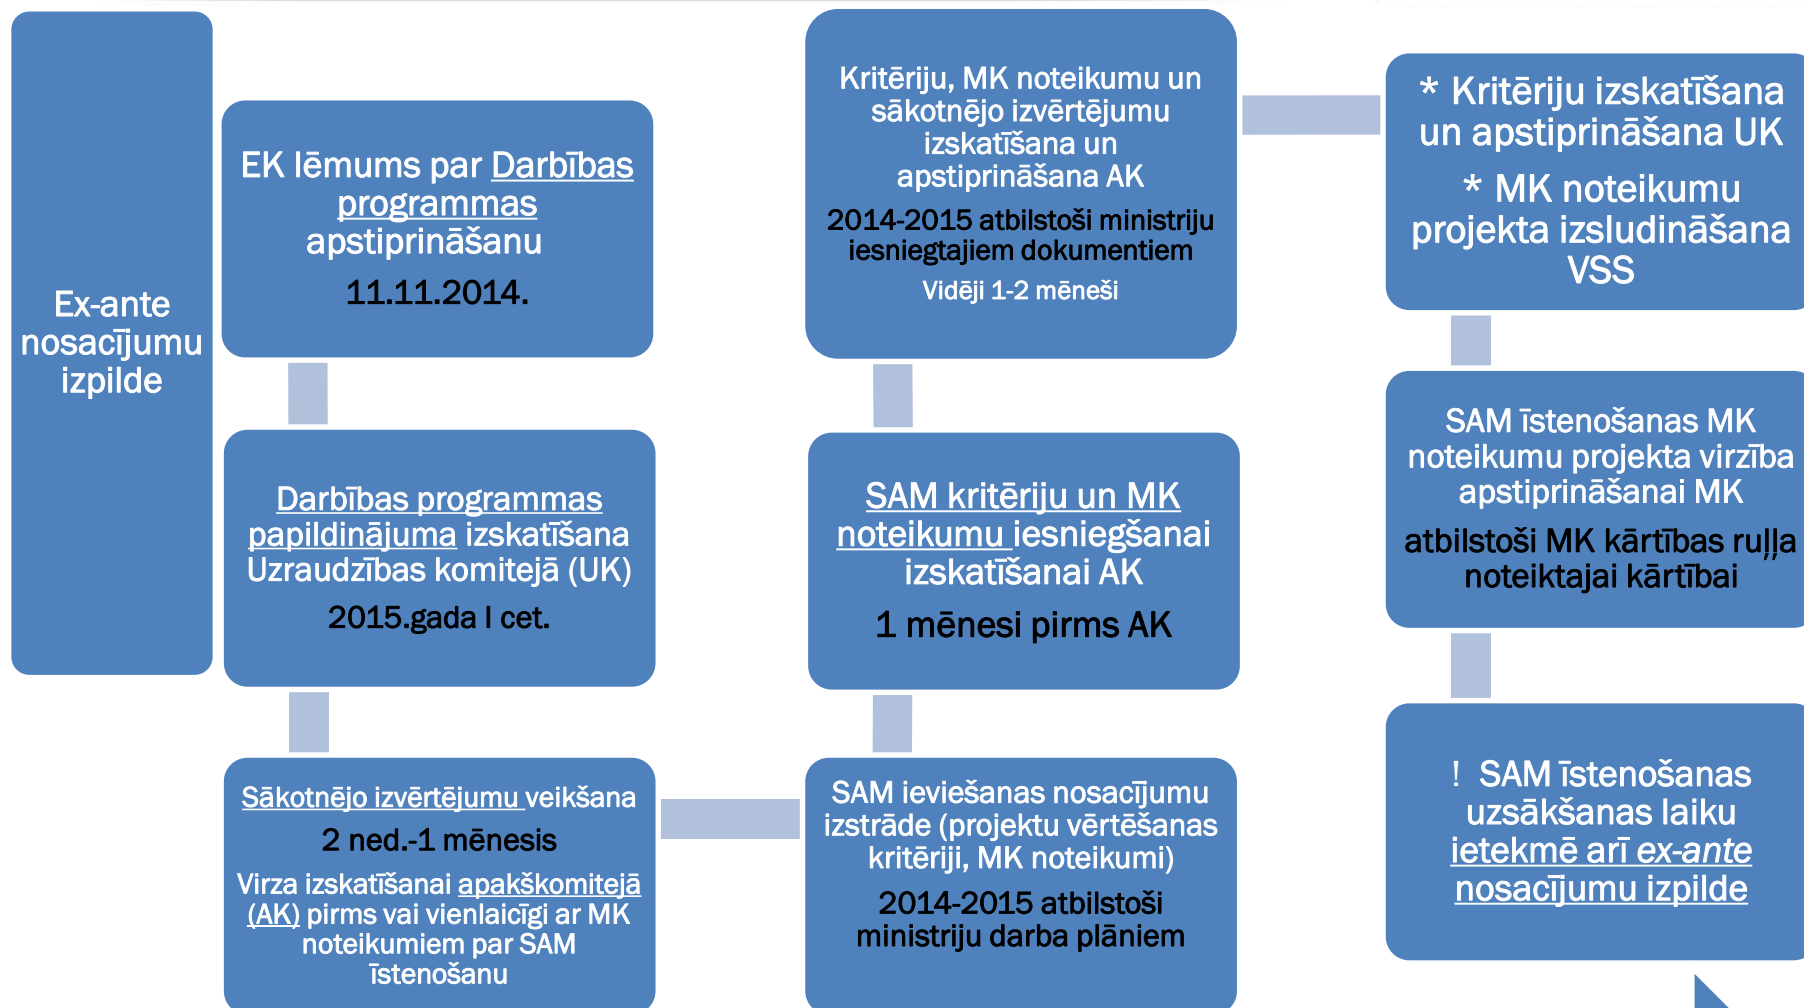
Ex-ante nosacījumu izpilde

EK lēmums par Darbības programmas apstiprināšanu

11.11.2014.

Darbības programmas papildinājuma izskatīšana Uzraudzības komitejā (UK)

2015.gada I cet.

Sākotnējo izvērtējumu veikšana

2 ned.-1 mēnesis

Virza izskatīšanai apakškomitejā (AK) pirms vai vienlaicīgi ar MK noteikumiem par SAM īstenošanu

SAM ieviešanas nosacījumu izstrāde (projektu vērtēšanas kritēriji, MK noteikumi)

2014-2015 atbilstoši ministriju darba plāniem

SAM kritēriju un MK noteikumu iesniegšanai izskatīšanai AK

1 mēnesi pirms AK

Kritēriju, MK noteikumu un sākotnējo izvērtējumu izskatīšana un apstiprināšana AK

2014-2015 atbilstoši ministriju iesniegtajiem dokumentiem

Vidēji 1-2 mēneši

* Kritēriju izskatīšana un apstiprināšana UK

* MK noteikumu projekta izsludināšana VSS

SAM īstenošanas MK noteikumu projekta virzība apstiprināšanai MK

atbilstoši MK kārtības ruļļa noteiktajai kārtībai

! SAM īstenošanas uzsākšanas laiku ietekmē arī ex-ante nosacījumu izpilde